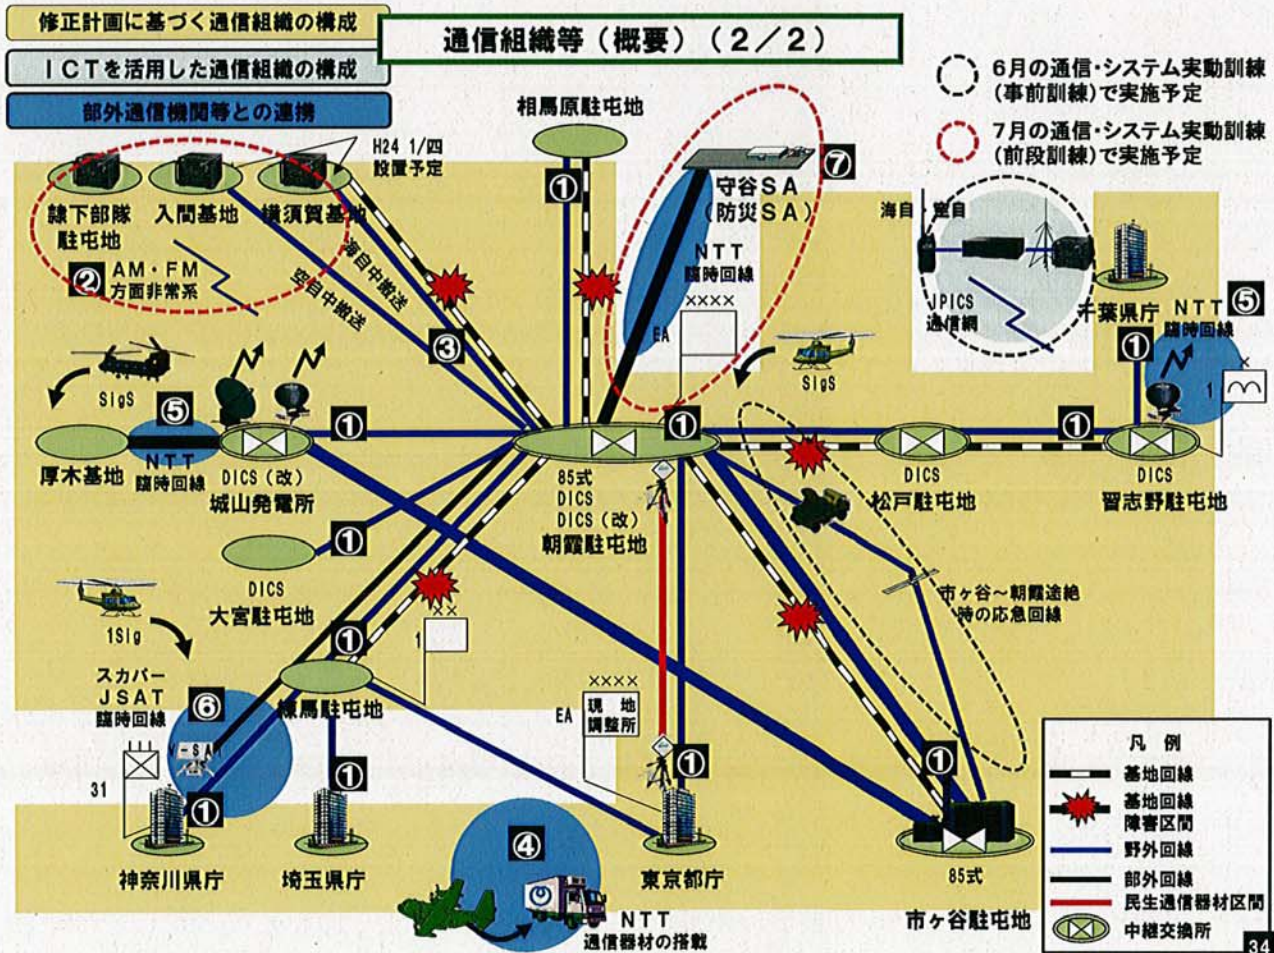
修正計画に基づく通信組織の構成

ICTを活用した通信組織の構成

部外通信機関等との連携

通信組織等（概要）（2／2）

6月の通信・システム実動訓練（事前訓練）で実施予定

7月の通信・システム実動訓練（前段訓練）で実施予定

H24 1/四 設置予定

隷下部隊駐屯地

入間基地

横須賀基地

② AM・FM 方面非常系

海自中継送

空自中継送

③

相馬原駐屯地

①

守谷SA（防災SA）

⑦

NTT 臨時回線

××××

EA

海自・空自

JPICS 通信網

千葉県庁

NTT ⑤ 臨時回線

1

SIgS

SIgS

⑤

厚木基地

NTT 臨時回線

DICS（改）城山発電所

①

85式 DICS DICS（改）朝霞駐屯地

①

DICS 松戸駐屯地

①

DICS 習志野駐屯地

①

DICS 大宮駐屯地

××

1

市ヶ谷～朝霞途絶時の応急回線

1SIg

スカパーJSAT 臨時回線

⑥

①

練馬駐屯地

××××

現地調整所

EA

31

①

①

①

①

神奈川県庁

埼玉県庁

④

NTT 通信器材の搭載

東京都庁

85式

市ヶ谷駐屯地

凡例

基地回線

基地回線障害区間

野外回線

部外回線

民生通信器材区間

中継交換所

34